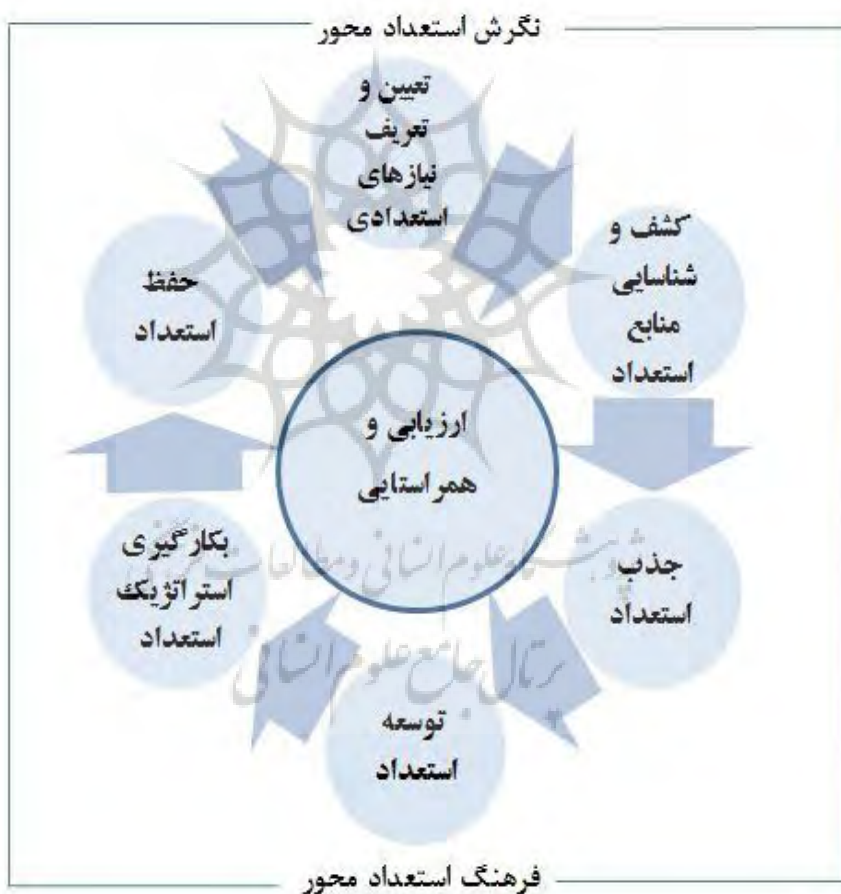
نگرش استعداد محور

تعیین و تعریف نیازهای استعدادی

کشف و شناسایی منابع استعداد

جذب استعداد

توسعه استعداد

بکارگیری استراتژیک استعداد

حفظ استعداد

ارزیابی و همراستایی

پژوهشگاه علوم انسانی و مطالعات فرهنگی
پرتال جامع علوم انسانی

فرهنگ استعداد محور